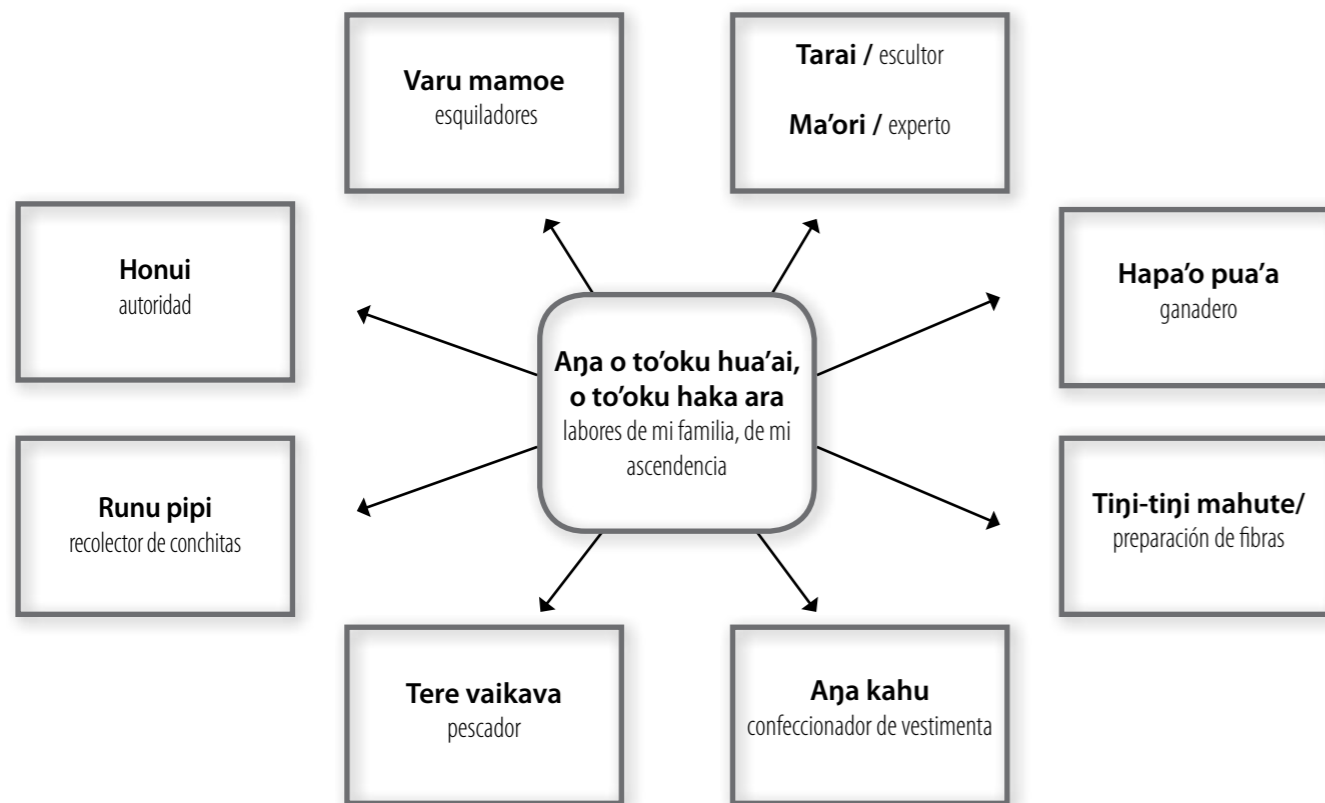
Varu mamoe
esquiladores

Tarai / escultor

Ma'ori / experto

Honui
autoridad

Hapa'o pua'a
ganadero

Aŋa o to'oku hua'ai, o to'oku haka ara
labores de mi familia, de mi ascendencia

Runu pipi
recolector de conchitas

Tiŋi-tiŋi mahute/
preparación de fibras

Tere vaikava
pescador

Aŋa kahu
confeccionador de vestimenta